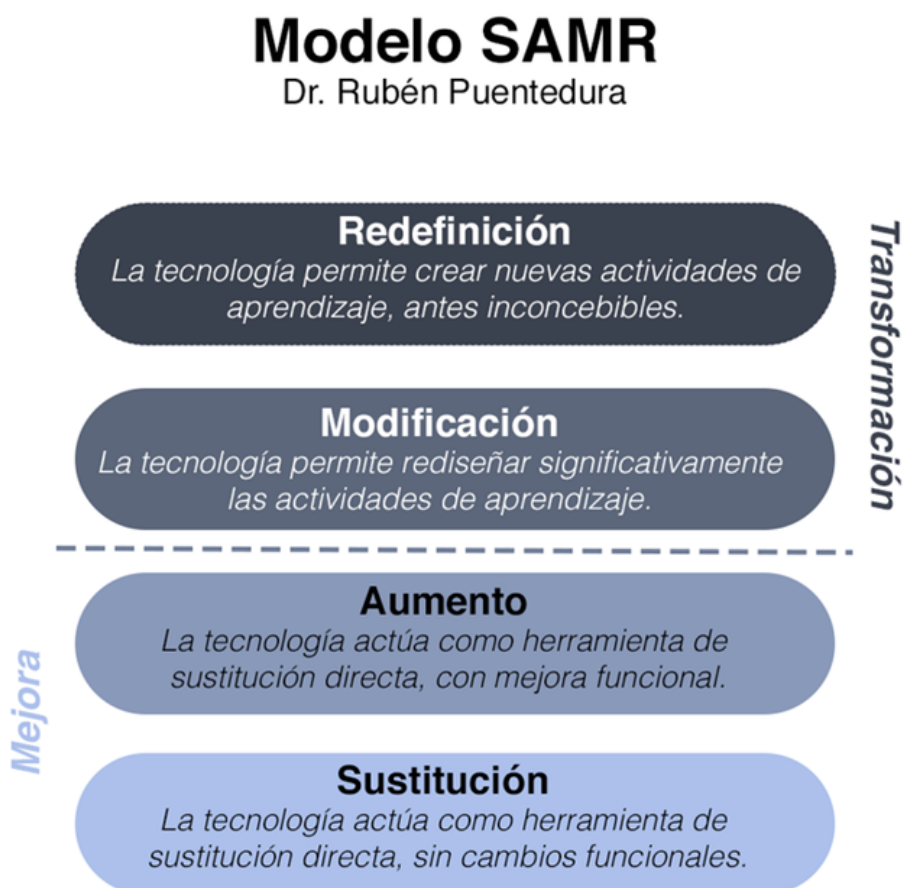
Modelo SAMR
Dr. Rubén Puentedura

Redefinición
La tecnología permite crear nuevas actividades de aprendizaje, antes inconcebibles.

Modificación
La tecnología permite rediseñar significativamente las actividades de aprendizaje.

Transformación

Aumento
La tecnología actúa como herramienta de sustitución directa, con mejora funcional.

Sustitución
La tecnología actúa como herramienta de sustitución directa, sin cambios funcionales.

Mejora